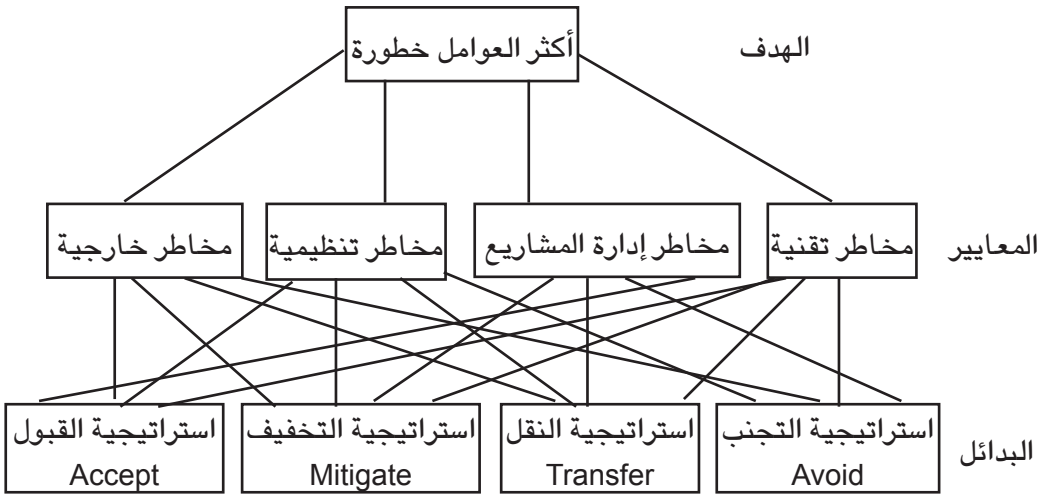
الهدف

أكثر العوامل خطورة

المعايير

مخاطر تقنية

مخاطر إدارة المشاريع

مخاطر تنظيمية

مخاطر خارجية

البدائل

استراتيجية التجنب
Avoid

استراتيجية النقل
Transfer

استراتيجية التخفيف
Mitigate

استراتيجية القبول
Accept